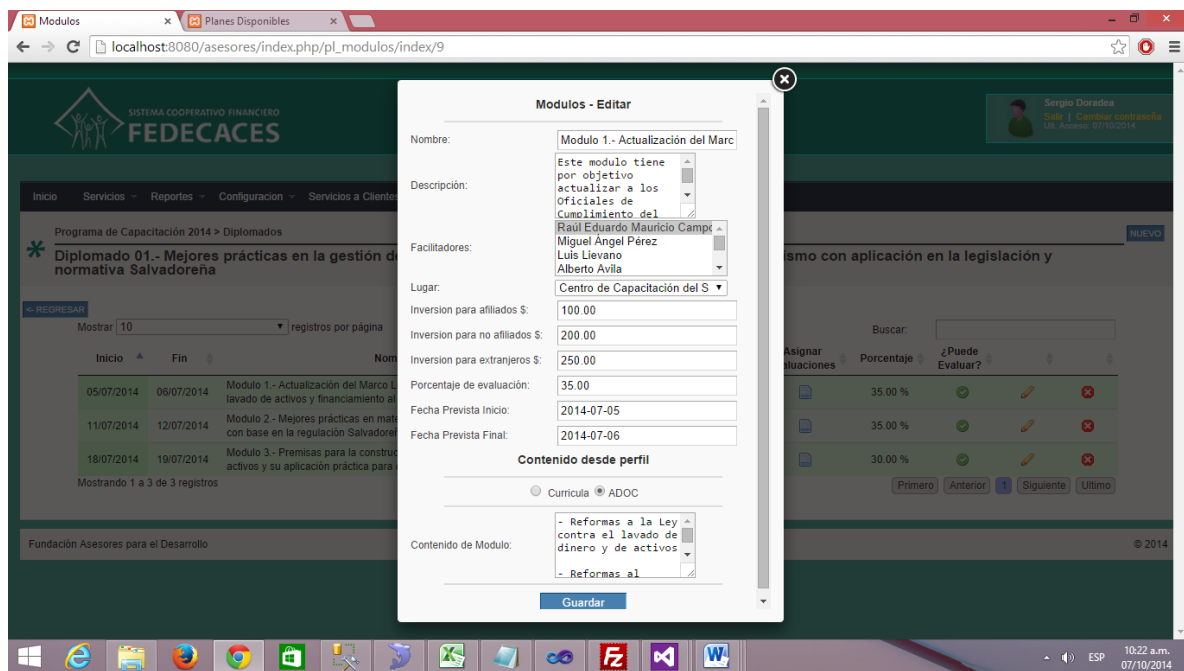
Modulos ×
Planes Disponibles ×
localhost:8080/asesores/index.php/pl_modulos/index/9

SISTEMA COOPERATIVO FINANCIERO
FEDECACES

Sergio Doradea
Salir | Cambiar contraseña
Ult. Acceso: 07/10/2014

Inicio Servicios Reportes Configuracion Servicios a Clientes

Programa de Capacitación 2014 > Diplomados

NUEVO

Diplomado 01.- Mejores prácticas en la gestión de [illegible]ismo con aplicación en la legislación y normativa Salvadoreña

← REGRESAR
Mostrar 10 registros por página
Buscar:

| Inicio | Fin | Nom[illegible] | Asignar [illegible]aluaciones | Porcentaje | ¿Puede Evaluar? | | |
|---|---|---|---|---|---|---|---|
| 05/07/2014 | 06/07/2014 | Modulo 1.- Actualización del Marco L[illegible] lavado de activos y financiamiento al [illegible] | | 35.00 % | | | |
| 11/07/2014 | 12/07/2014 | Modulo 2.- Mejores prácticas en mat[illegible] con base en la regulación Salvadoreñ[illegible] | | 35.00 % | | | |
| 18/07/2014 | 19/07/2014 | Modulo 3.- Premisas para la construc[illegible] activos y su aplicación práctica para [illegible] | | 30.00 % | | | |

Mostrando 1 a 3 de 3 registros
Primero Anterior 1 Siguiente Ultimo

Fundación Asesores para el Desarrollo
© 2014

Modulos - Editar

Nombre: Modulo 1.- Actualización del Marc
Descripción: Este modulo tiene por objetivo actualizar a los Oficiales de Cumplimiento del
Facilitadores: Raúl Eduardo Mauricio Campo
Miguel Ángel Pérez
Luis Lievano
Alberto Avila
Lugar: Centro de Capacitación del S
Inversion para afiliados $: 100.00
Inversion para no afiliados $: 200.00
Inversion para extranjeros $: 250.00
Porcentaje de evaluación: 35.00
Fecha Prevista Inicio: 2014-07-05
Fecha Prevista Final: 2014-07-06

Contenido desde perfil
Curricula ADOC

Contenido de Modulo: - Reformas a la Ley contra el lavado de dinero y de activos
- Reformas al

Guardar

ESP 10:22 a.m. 07/10/2014